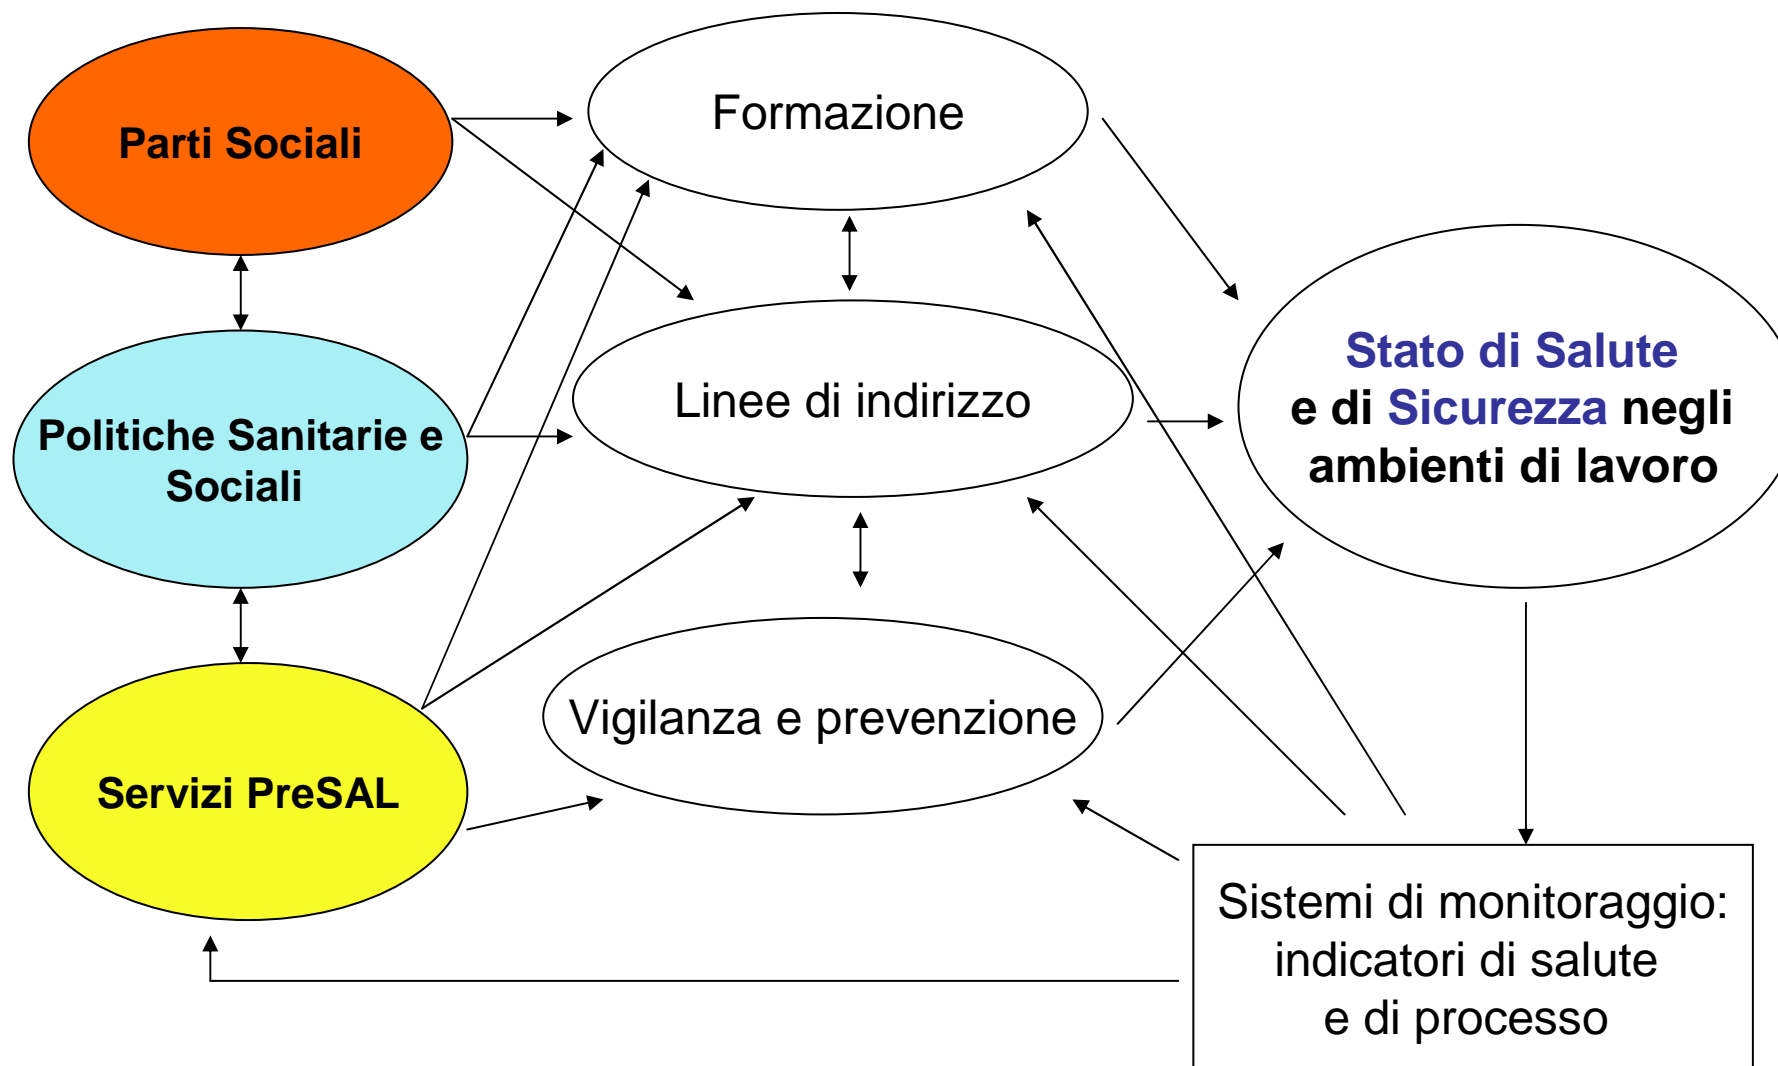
Parti Sociali

Formazione

Politiche Sanitarie e Sociali

Linee di indirizzo

Stato di Salute e di Sicurezza negli ambienti di lavoro

Servizi PreSAL

Vigilanza e prevenzione

Sistemi di monitoraggio: indicatori di salute e di processo